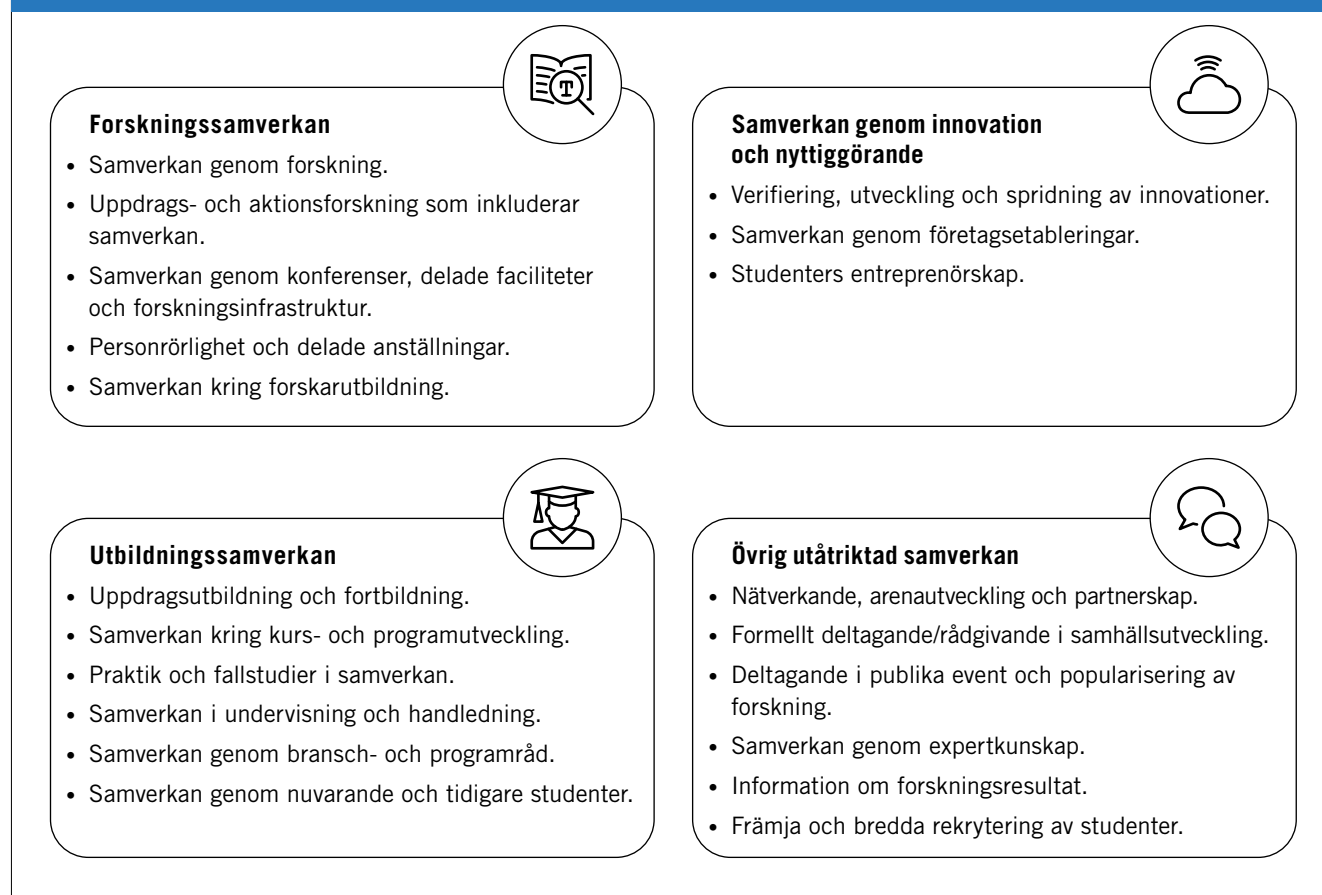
**Forskningssamverkan**

- Samverkan genom forskning.
- Uppdrags- och aktionsforskning som inkluderar samverkan.
- Samverkan genom konferenser, delade faciliteter och forskningsinfrastruktur.
- Personrörlighet och delade anställningar.
- Samverkan kring forskarutbildning.

**Samverkan genom innovation och nyttiggörande**

- Verifiering, utveckling och spridning av innovationer.
- Samverkan genom företagsetableringar.
- Studenters entreprenörskap.

**Utbildningssamverkan**

- Uppdragsutbildning och fortbildning.
- Samverkan kring kurs- och programutveckling.
- Praktik och fallstudier i samverkan.
- Samverkan i undervisning och handledning.
- Samverkan genom bransch- och programråd.
- Samverkan genom nuvarande och tidigare studenter.

**Övrig utåtriktad samverkan**

- Nätverkande, arenautveckling och partnerskap.
- Formellt deltagande/rådgivande i samhällsutveckling.
- Deltagande i publika event och popularisering av forskning.
- Samverkan genom expertkunskap.
- Information om forskningsresultat.
- Främja och bredda rekrytering av studenter.